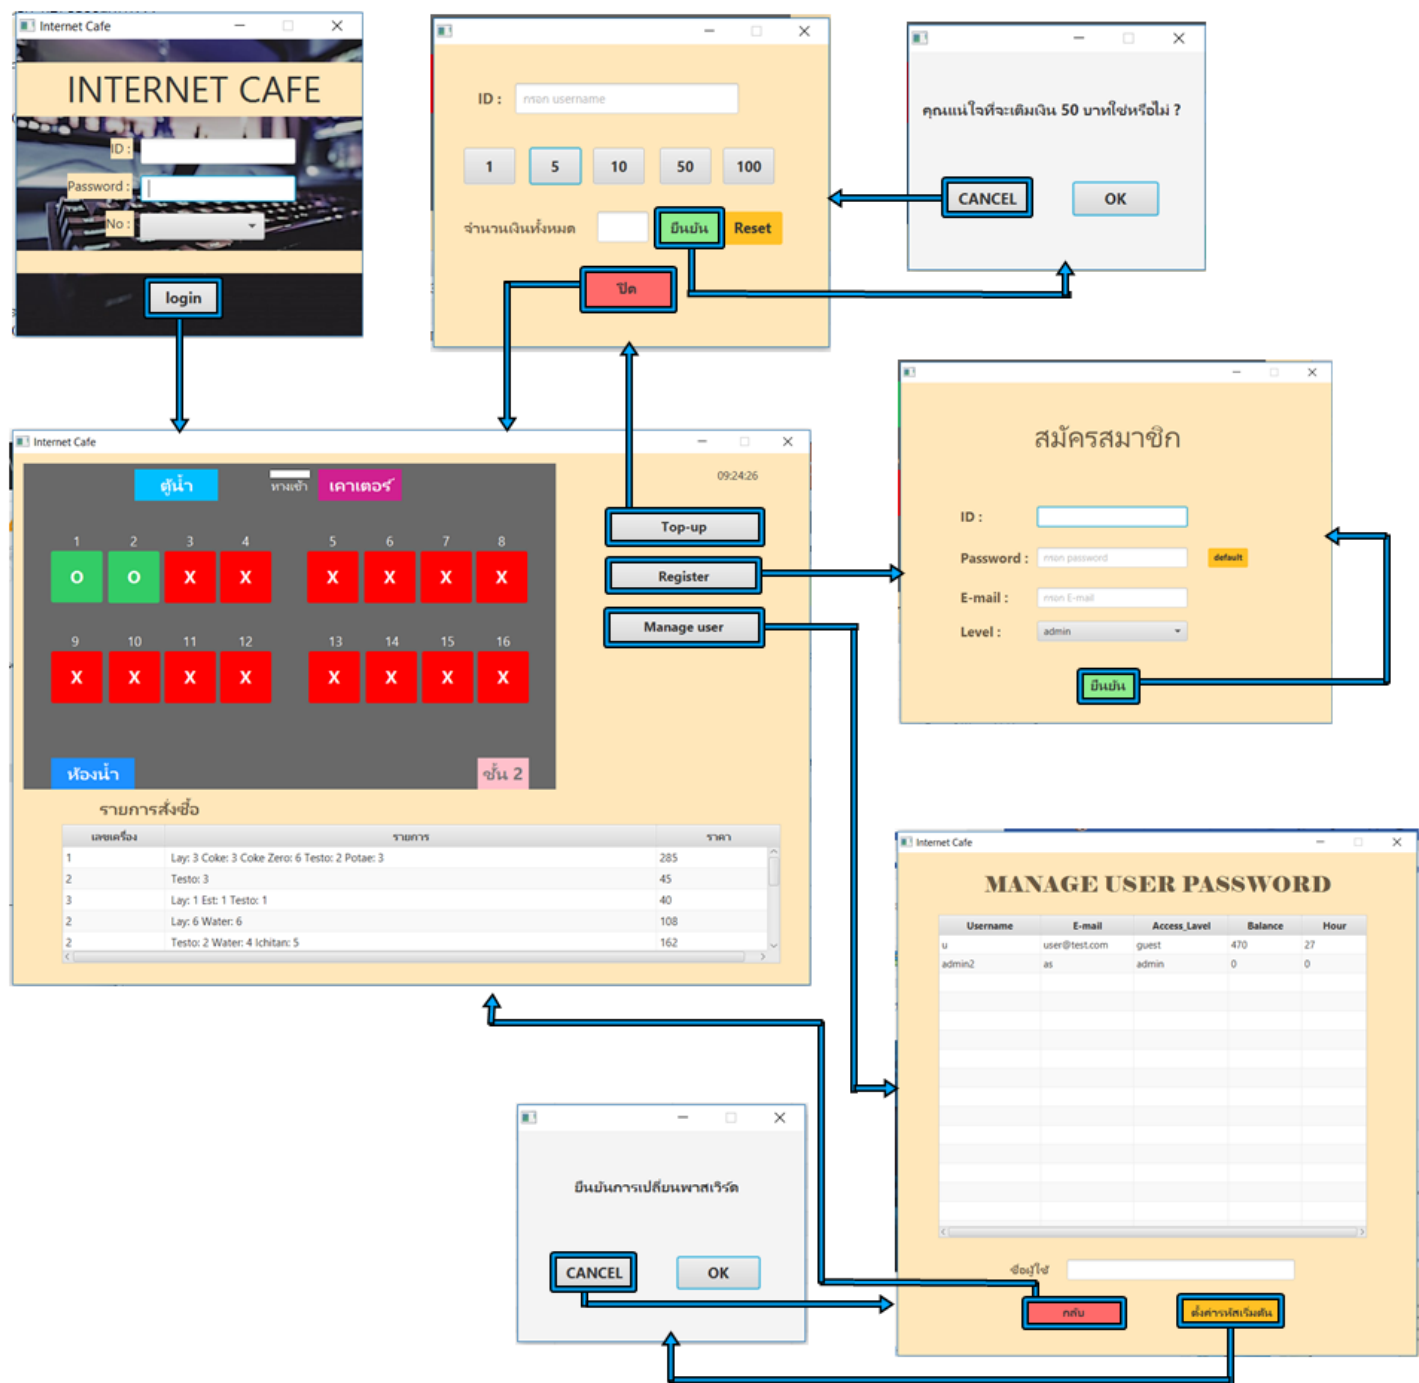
Internet Cafe

INTERNET CAFE

ID :

Password :

No :

login

ID : กรอก username

1 5 10 50 100

จำนวนเงินทั้งหมด ยืนยัน Reset

ปิด

คุณแน่ใจที่จะเติมเงิน 50 บาทใช่หรือไม่ ?

CANCEL OK

Internet Cafe

ตู้น้ำ ทางเข้า เคาเตอร์

09:24:26

| 1 | 2 | 3 | 4 | 5 | 6 | 7 | 8 |
|---|---|---|---|---|---|---|---|
| O | O | X | X | X | X | X | X |

| 9 | 10 | 11 | 12 | 13 | 14 | 15 | 16 |
|---|---|---|---|---|---|---|---|
| X | X | X | X | X | X | X | X |

ห้องน้ำ ชั้น 2

Top-up

Register

Manage user

รายการสั่งซื้อ

| เลขเครื่อง | รายการ | ราคา |
|---|---|---|
| 1 | Lay: 3 Coke: 3 Coke Zero: 6 Testo: 2 Potae: 3 | 285 |
| 2 | Testo: 3 | 45 |
| 3 | Lay: 1 Est: 1 Testo: 1 | 40 |
| 2 | Lay: 6 Water: 6 | 108 |
| 2 | Testo: 2 Water: 4 Ichitan: 5 | 162 |

สมัครสมาชิก

ID :

Password : กรอก password default

E-mail : กรอก E-mail

Level : admin

ยืนยัน

Internet Cafe

MANAGE USER PASSWORD

| Username | E-mail | Access_Lavel | Balance | Hour |
|---|---|---|---|---|
| u | user@test.com | guest | 470 | 27 |
| admin2 | as | admin | 0 | 0 |

ชื่อผู้ใช้

กลับ ตั้งค่ารหัสเริ่มต้น

ยืนยันการเปลี่ยนพาสเวิร์ด

CANCEL OK